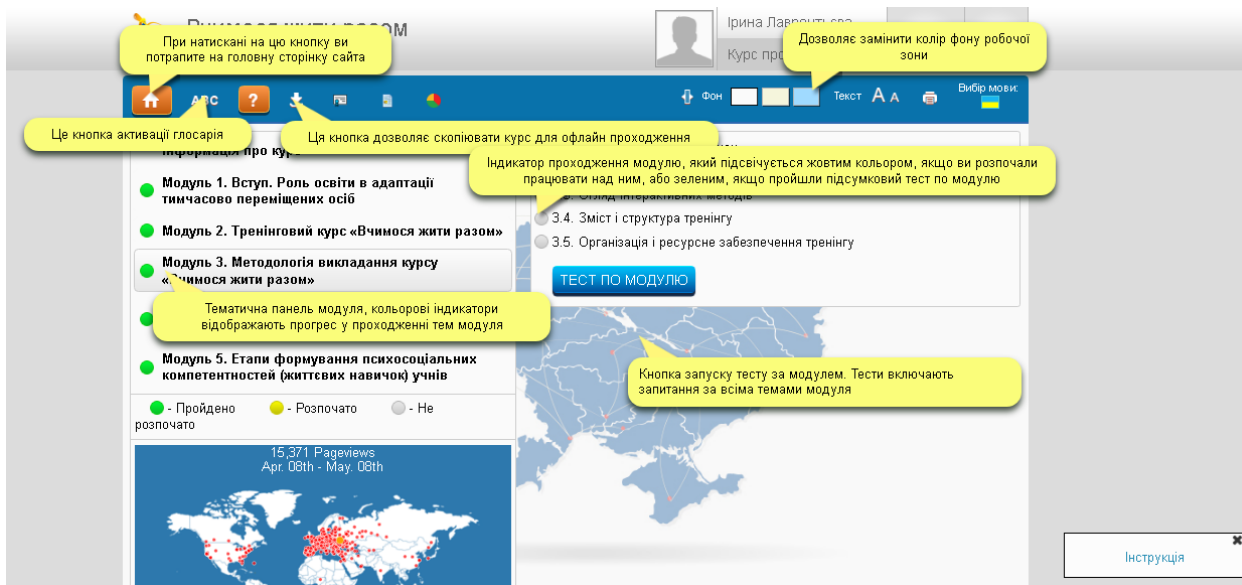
Вчимося жити разом

Ірина Лаврентьєва

Курс про

При натискані на цю кнопку ви потрапите на головну сторінку сайта

Дозволяє замінити колір фону робочої зони

ABC

?

Фон

Текст A A

Вибір мови:

Це кнопка активації глосарія

Ця кнопка дозволяє скопіювати курс для офлайн проходження

Інформація про курс

Індикатор проходження модулю, який підсвічується жовтим кольором, якщо ви розпочали працювати над ним, або зеленим, якщо пройшли підсумковий тест по модулю

Модуль 1. Вступ. Роль освіти в адаптації тимчасово переміщених осіб

Модуль 2. Тренінговий курс «Вчимося жити разом»

Модуль 3. Методологія викладання курсу «Вчимося жити разом»

3.3. Огляд інтерактивних методів

3.4. Зміст і структура тренінгу

3.5. Організація і ресурсне забезпечення тренінгу

ТЕСТ ПО МОДУЛЮ

Тематична панель модуля, кольорові індикатори відображають прогрес у проходженні тем модуля

Модуль 5. Етапи формування психосоціальних компетентностей (життєвих навичок) учнів

Кнопка запуску тесту за модулем. Тести включають запитання за всіма темами модуля

- Пройдено - Розпочато - Не розпочато

15,371 Pageviews
Apr. 08th - May. 08th

Інструкція